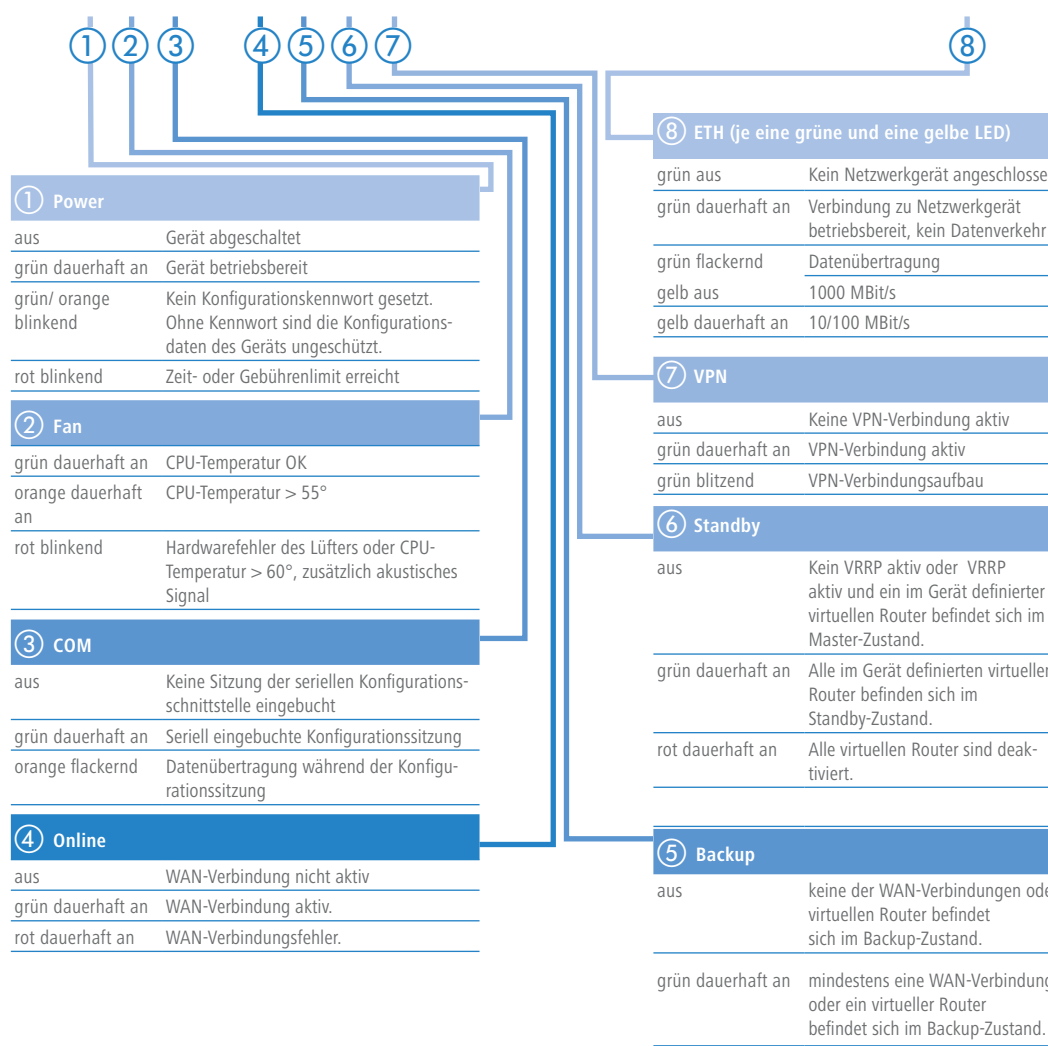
① ② ③ ④ ⑤ ⑥ ⑦ ⑧

① Power

| | |
|---|---|
| aus | Gerät abgeschaltet |
| grün dauerhaft an | Gerät betriebsbereit |
| grün/ orange blinkend | Kein Konfigurationskennwort gesetzt. Ohne Kennwort sind die Konfigurationsdaten des Geräts ungeschützt. |
| rot blinkend | Zeit- oder Gebührenlimit erreicht |

② Fan

| | |
|---|---|
| grün dauerhaft an | CPU-Temperatur OK |
| orange dauerhaft an | CPU-Temperatur > 55° |
| rot blinkend | Hardwarefehler des Lüfters oder CPU-Temperatur > 60°, zusätzlich akustisches Signal |

③ COM

| | |
|---|---|
| aus | Keine Sitzung der seriellen Konfigurationsschnittstelle eingebucht |
| grün dauerhaft an | Seriell eingebuchte Konfigurationssitzung |
| orange flackernd | Datenübertragung während der Konfigurationssitzung |

④ Online

| | |
|---|---|
| aus | WAN-Verbindung nicht aktiv |
| grün dauerhaft an | WAN-Verbindung aktiv. |
| rot dauerhaft an | WAN-Verbindungsfehler. |

⑧ ETH (je eine grüne und eine gelbe LED)

| | |
|---|---|
| grün aus | Kein Netzwerkgerät angeschlosse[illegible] |
| grün dauerhaft an | Verbindung zu Netzwerkgerät betriebsbereit, kein Datenverkehr |
| grün flackernd | Datenübertragung |
| gelb aus | 1000 MBit/s |
| gelb dauerhaft an | 10/100 MBit/s |

⑦ VPN

| | |
|---|---|
| aus | Keine VPN-Verbindung aktiv |
| grün dauerhaft an | VPN-Verbindung aktiv |
| grün blitzend | VPN-Verbindungsaufbau |

⑥ Standby

| | |
|---|---|
| aus | Kein VRRP aktiv oder VRRP aktiv und ein im Gerät definierter virtuellen Router befindet sich im Master-Zustand. |
| grün dauerhaft an | Alle im Gerät definierten virtuelle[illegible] Router befinden sich im Standby-Zustand. |
| rot dauerhaft an | Alle virtuellen Router sind deaktiviert. |

⑤ Backup

| | |
|---|---|
| aus | keine der WAN-Verbindungen ode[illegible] virtuellen Router befindet sich im Backup-Zustand. |
| grün dauerhaft an | mindestens eine WAN-Verbindung oder ein virtueller Router befindet sich im Backup-Zustand. |